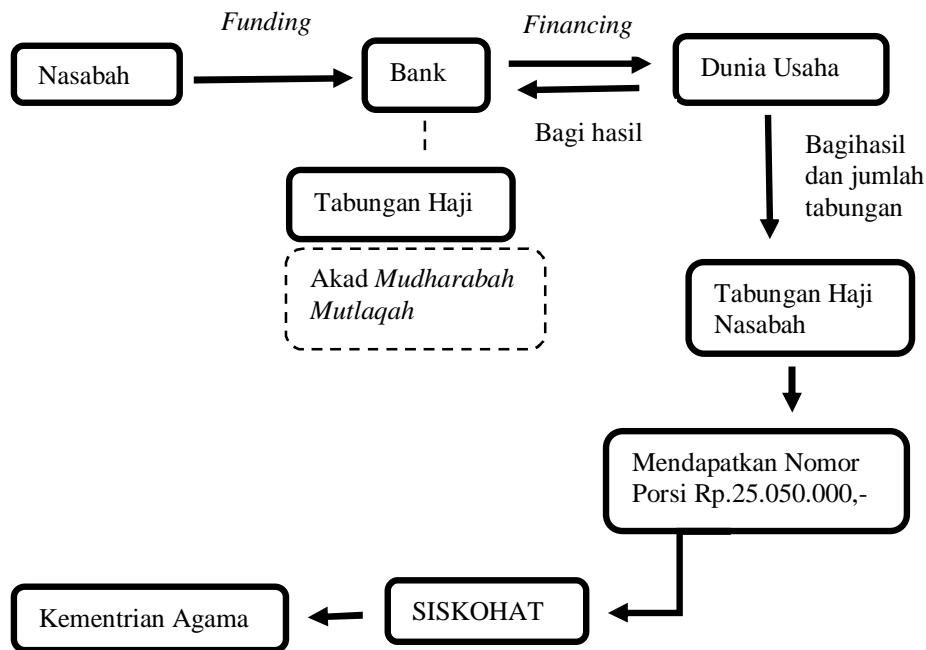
Funding

Financing

Nasabah

Bank

Dunia Usaha

Bagi hasil

Bagihasil dan jumlah tabungan

Tabungan Haji

Akad Mudharabah Mutlaqah

Tabungan Haji Nasabah

Mendapatkan Nomor Porsi Rp.25.050.000,-

Kementrian Agama

SISKOHAT